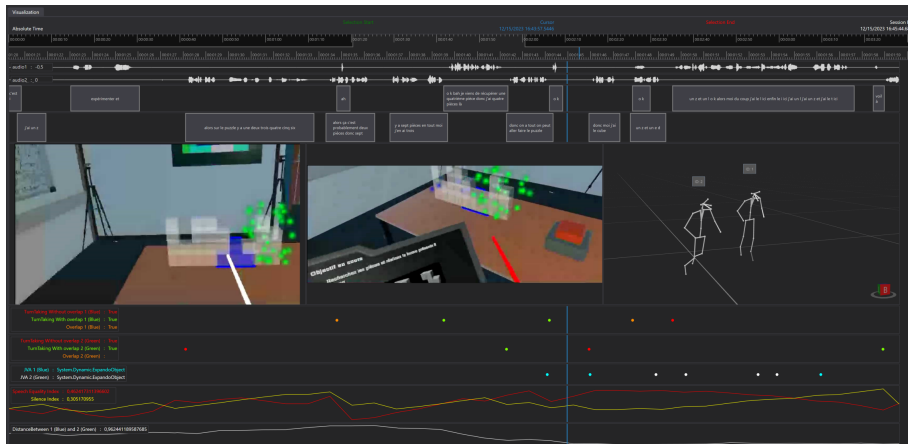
Visualization

Absolute Time

Session Start

Cursor
12/15/2023 16:44:31.1440

Selection End

Session
12/15/2023 16:45:44.6

audio1 : 0.0

audio2 : 0

expérimenter es

ah

à 3 bah je viens de récupérer une quatrième pièce donc j'ai quatre pièces là

à 3

à 3

un 2 et un 1 à alors moi du coup j'ai le 1 j'ai un 1 j'ai un 2 et j'ai le 5 j'ai le 1 j'ai

j'ai un 2

alors sur le puzzle y a une deux trois quatre cinq six

donc ça c'est probablement deux pièces donc kaplo

y a sept pièces en tout moi j'en ai trois

donc on a tout ce pour aller faire le puzzle

donc, bon j'ai la cuiller

un à et un à

Objectif en cours

TurnTaking Without overlap 1 (Blue) : True
TurnTaking With overlap 1 (Blue) : True
Overlap 1 (Blue) : True

TurnTaking Without overlap 2 (Green) : True
TurnTaking With overlap 2 (Green) : True
Overlap 2 (Green) : True

JVA 1 (Blue) : System.Dynamic.ExpandoObject
JVA 2 (Green) : System.Dynamic.ExpandoObject

Silence Index : 0.305170955

DistanceBetween 1 (Blue) and 2 (Green) : 0.862441108587685